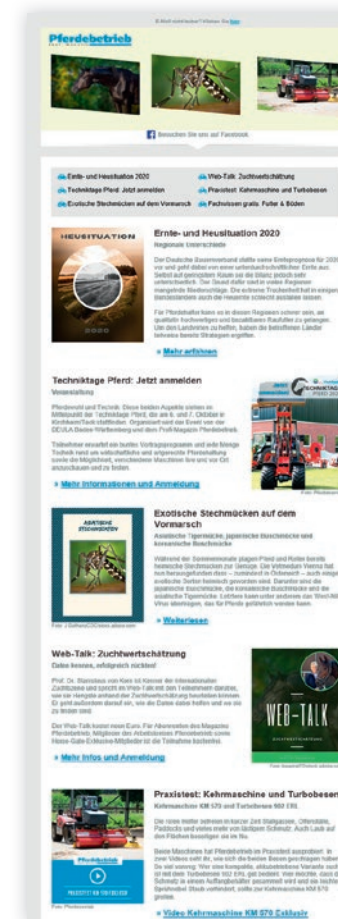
Pferdebetrieb

Besuchen Sie uns auf Facebook

Ernte- und Heusituation 2020
Techniktage Pferd: Jetzt anmelden
Exotische Stechmücken auf dem Vormarsch
Web-Talk: Zuchtwertschätzung
Praxistest: Kehrmaschine und Turbobesen
Fachwissen gratis: Futter & Böden

HEUSITUATION

Ernte- und Heusituation 2020
Regionale Unterschiede

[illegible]

» Mehr erfahren

Techniktage Pferd: Jetzt anmelden
Veranstaltung

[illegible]

» Mehr Informationen und Anmeldung

TECHNIKTAGE PFERD

Exotische Stechmücken auf dem Vormarsch
Asiatische Tigermücke, japanische Buschmücke und koreanische Buschmücke

ASIATISCHE STECHMÜCKEN

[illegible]

» Weiterlesen

Web-Talk: Zuchtwertschätzung
Daten lesen, erfolgreich züchten!

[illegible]

» Mehr Infos und Anmeldung

WEB-TALK

Praxistest: Kehrmaschine und Turbobesen
Kehrmaschine KM 070 und Turbobesen 650 ERL

Pferdebetrieb

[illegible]

» Video Kehrmaschine KM 070 Exklusiv